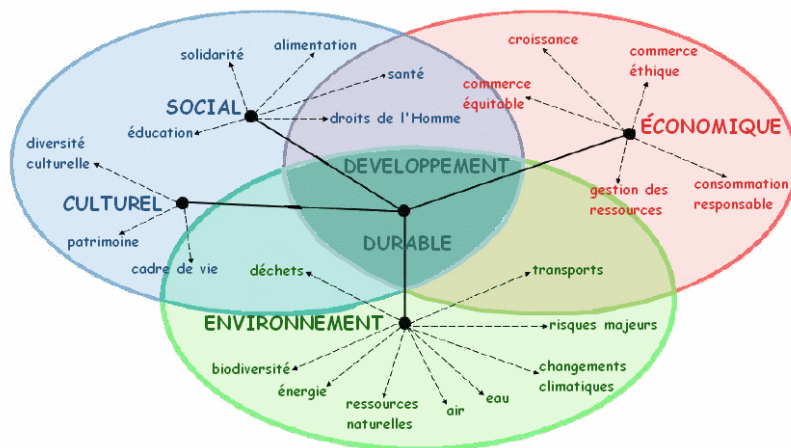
solidarité

alimentation

santé

SOCIAL

éducation

droits de l'Homme

diversité culturelle

CULTUREL

patrimoine

cadre de vie

croissance

commerce éthique

commerce équitable

ÉCONOMIQUE

gestion des ressources

consommation responsable

DEVELOPPEMENT

DURABLE

déchets

transports

ENVIRONNEMENT

risques majeurs

biodiversité

énergie

ressources naturelles

air

eau

changements climatiques